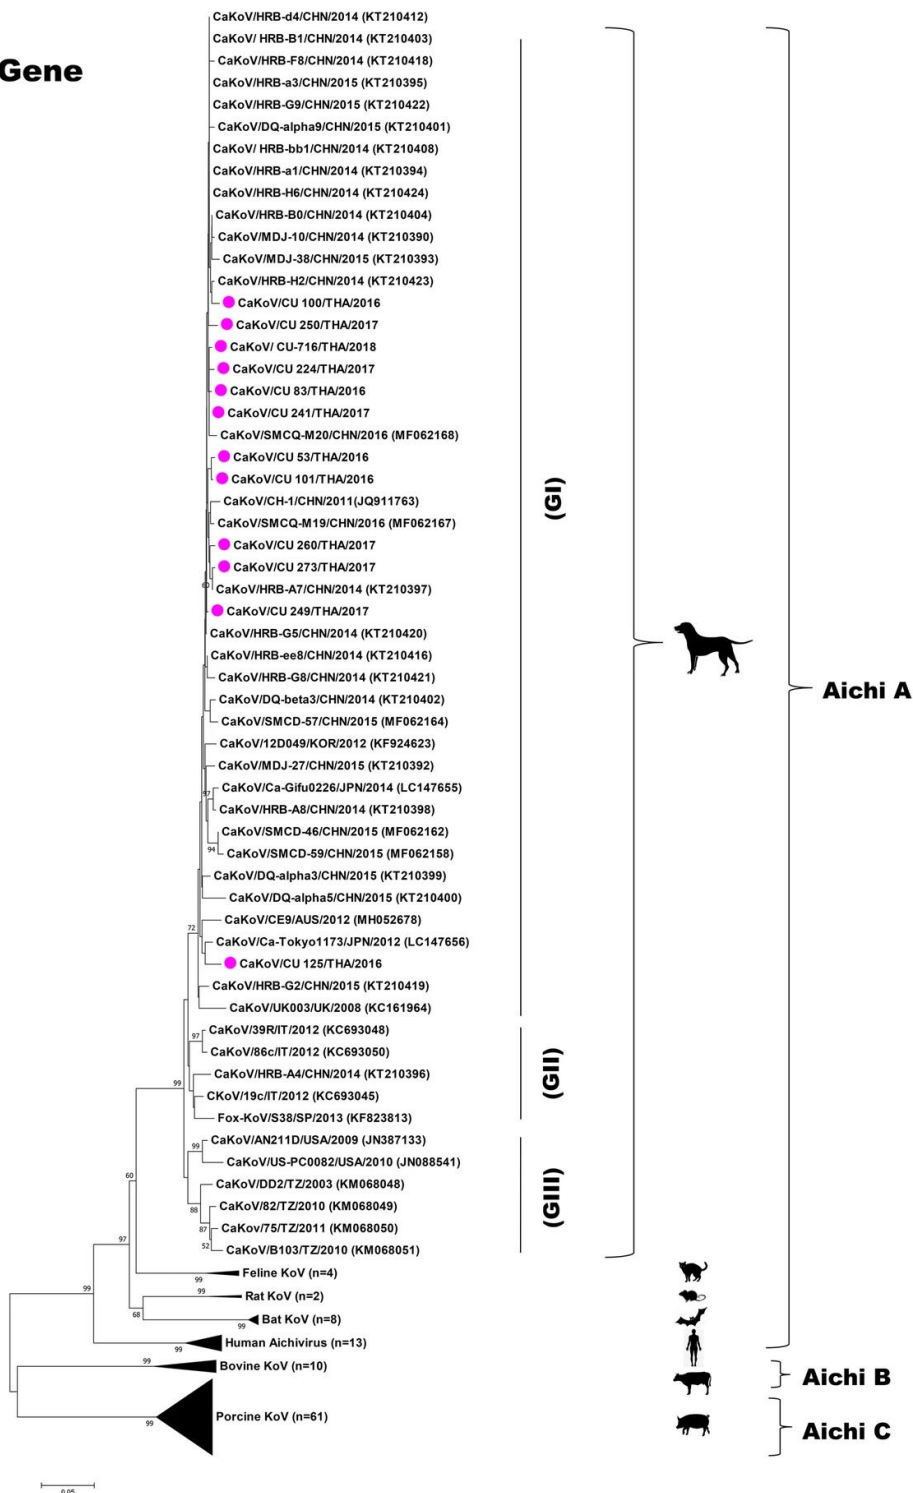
Gene

CaKoV/HRB-d4/CHN/2014 (KT210412)
CaKoV/ HRB-B1/CHN/2014 (KT210403)
CaKoV/HRB-F8/CHN/2014 (KT210418)
CaKoV/HRB-a3/CHN/2015 (KT210395)
CaKoV/HRB-G9/CHN/2015 (KT210422)
CaKoV/DQ-alpha9/CHN/2015 (KT210401)
CaKoV/ HRB-bb1/CHN/2014 (KT210408)
CaKoV/HRB-a1/CHN/2014 (KT210394)
CaKoV/HRB-H6/CHN/2014 (KT210424)
CaKoV/HRB-B0/CHN/2014 (KT210404)
CaKoV/MDJ-10/CHN/2014 (KT210390)
CaKoV/MDJ-38/CHN/2015 (KT210393)
CaKoV/HRB-H2/CHN/2014 (KT210423)
CaKoV/CU 100/THA/2016
CaKoV/CU 250/THA/2017
CaKoV/ CU-716/THA/2018
CaKoV/CU 224/THA/2017
CaKoV/CU 83/THA/2016
CaKoV/CU 241/THA/2017
CaKoV/SMCQ-M20/CHN/2016 (MF062168)
CaKoV/CU 53/THA/2016
CaKoV/CU 101/THA/2016
CaKoV/CH-1/CHN/2011(JQ911763)
CaKoV/SMCQ-M19/CHN/2016 (MF062167)
CaKoV/CU 260/THA/2017
CaKoV/CU 273/THA/2017
CaKoV/HRB-A7/CHN/2014 (KT210397)
CaKoV/CU 249/THA/2017
CaKoV/HRB-G5/CHN/2014 (KT210420)
CaKoV/HRB-ee8/CHN/2014 (KT210416)
CaKoV/HRB-G8/CHN/2014 (KT210421)
CaKoV/DQ-beta3/CHN/2014 (KT210402)
CaKoV/SMCD-57/CHN/2015 (MF062164)
CaKoV/12D049/KOR/2012 (KF924623)
CaKoV/MDJ-27/CHN/2015 (KT210392)
CaKoV/Ca-Gifu0226/JPN/2014 (LC147655)
CaKoV/HRB-A8/CHN/2014 (KT210398)
CaKoV/SMCD-46/CHN/2015 (MF062162)
CaKoV/SMCD-59/CHN/2015 (MF062158)
CaKoV/DQ-alpha3/CHN/2015 (KT210399)
CaKoV/DQ-alpha5/CHN/2015 (KT210400)
CaKoV/CE9/AUS/2012 (MH052678)
CaKoV/Ca-Tokyo1173/JPN/2012 (LC147656)
CaKoV/CU 125/THA/2016
CaKoV/HRB-G2/CHN/2015 (KT210419)
CaKoV/UK003/UK/2008 (KC161964)
CaKoV/39R/IT/2012 (KC693048)
CaKoV/86c/IT/2012 (KC693050)
CaKoV/HRB-A4/CHN/2014 (KT210396)
CKoV/19c/IT/2012 (KC693045)
Fox-KoV/S38/SP/2013 (KF823813)
CaKoV/AN211D/USA/2009 (JN387133)
CaKoV/US-PC0082/USA/2010 (JN088541)
CaKoV/DD2/TZ/2003 (KM068048)
CaKoV/82/TZ/2010 (KM068049)
CaKoV/75/TZ/2011 (KM068050)
CaKoV/B103/TZ/2010 (KM068051)
Feline KoV (n=4)
Rat KoV (n=2)
Bat KoV (n=8)
Human Aichivirus (n=13)
Bovine KoV (n=10)
Porcine KoV (n=61)

87 94 72 97 99 60 88 87 52 97 99 99 99 68 99 99 99 99 99

(GI)
(GII)
(GIII)
Aichi A
Aichi B
Aichi C

0.05